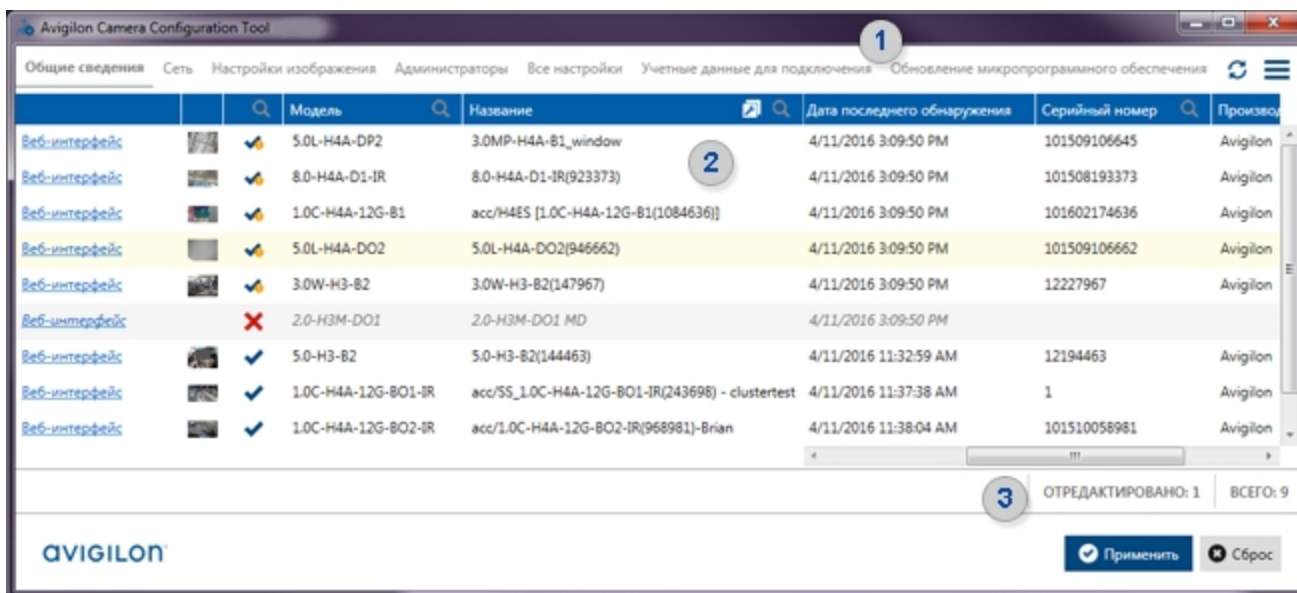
Avigilon Camera Configuration Tool

1

Общие сведения Сеть Настройки изображения Администраторы Все настройки Учетные данные для подключения Обновление микропрограммного обеспечения

| | | | Модель | Название | Дата последнего обнаружения | Серийный номер | Произво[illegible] |
|---|---|---|---|---|---|---|---|
| Веб-интерфейс | | | 5.0L-H4A-DP2 | 3.0MP-H4A-B1_window | 4/11/2016 3:09:50 PM | 101509106645 | Avigilon |
| Веб-интерфейс | | | 8.0-H4A-D1-IR | 8.0-H4A-D1-IR(923373) | 4/11/2016 3:09:50 PM | 101508193373 | Avigilon |
| Веб-интерфейс | | | 1.0C-H4A-12G-B1 | acc/H4ES [1.0C-H4A-12G-B1(1084636)] | 4/11/2016 3:09:50 PM | 101602174636 | Avigilon |
| Веб-интерфейс | | | 5.0L-H4A-DO2 | 5.0L-H4A-DO2(946662) | 4/11/2016 3:09:50 PM | 101509106662 | Avigilon |
| Веб-интерфейс | | | 3.0W-H3-B2 | 3.0W-H3-B2(147967) | 4/11/2016 3:09:50 PM | 12227967 | Avigilon |
| Веб-интерфейс | | | 2.0-H3M-DO1 | 2.0-H3M-DO1 MD | 4/11/2016 3:09:50 PM | | |
| Веб-интерфейс | | | 5.0-H3-B2 | 5.0-H3-B2(144463) | 4/11/2016 11:32:59 AM | 12194463 | Avigilon |
| Веб-интерфейс | | | 1.0C-H4A-12G-BO1-IR | acc/SS_1.0C-H4A-12G-BO1-IR(243698) - clustertest | 4/11/2016 11:37:38 AM | 1 | Avigilon |
| Веб-интерфейс | | | 1.0C-H4A-12G-BO2-IR | acc/1.0C-H4A-12G-BO2-IR(968981)-Brian | 4/11/2016 11:38:04 AM | 101510058981 | Avigilon |

2

3

ОТРЕДАКТИРОВАНО: 1 ВСЕГО: 9

AVIGILON

Применить Сброс